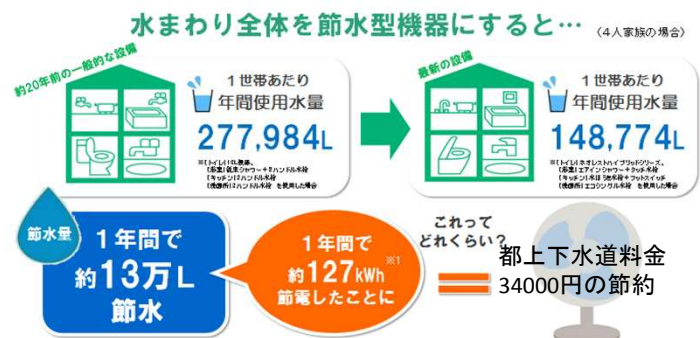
水まわり全体を節水型機器にすると…（4人家族の場合）

約20年前の一般的な設備

1世帯あたり
年間使用水量
277,984L

※［トイレ］13L洗浄、
［浴室］従来シャワー＋2ハンドル水栓
［キッチン］2ハンドル水栓
［洗面所］2ハンドル水栓 を使用した場合

最新の設備

1世帯あたり
年間使用水量
148,774L

※［トイレ］ネオレストハイブリッドシリーズ、
［浴室］エアインシャワー＋タッチ水栓
［キッチン］浄水器兼用水栓＋フットスイッチ
［洗面所］エコシングル水栓 を使用した場合

節水量
1年間で
約13万L
節水

1年間で
約127kWh※1
節電したことに

これってどれくらい？

都上下水道料金
34000円の節約